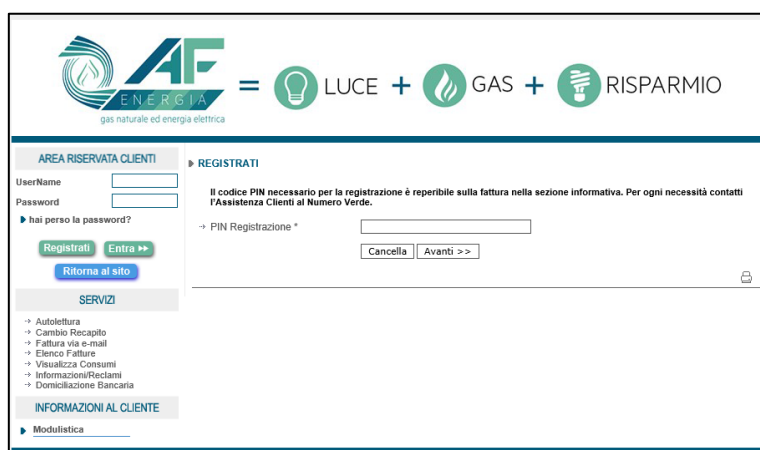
AF
ENERGIA
gas naturale ed energia elettrica

= LUCE + GAS + RISPARMIO

AREA RISERVATA CLIENTI

UserName

Password

hai perso la password?

Registrati Entra

Ritorna al sito

SERVIZI

→ Autolettura
→ Cambio Recapito
→ Fattura via e-mail
→ Elenco Fatture
→ Visualizza Consumi
→ Informazioni/Reclami
→ Domiciliazione Bancaria

INFORMAZIONI AL CLIENTE

Modulistica

REGISTRATI

Il codice PIN necessario per la registrazione è reperibile sulla fattura nella sezione informativa. Per ogni necessità contatti l'Assistenza Clienti al Numero Verde.

→ PIN Registrazione *

Cancella Avanti >>